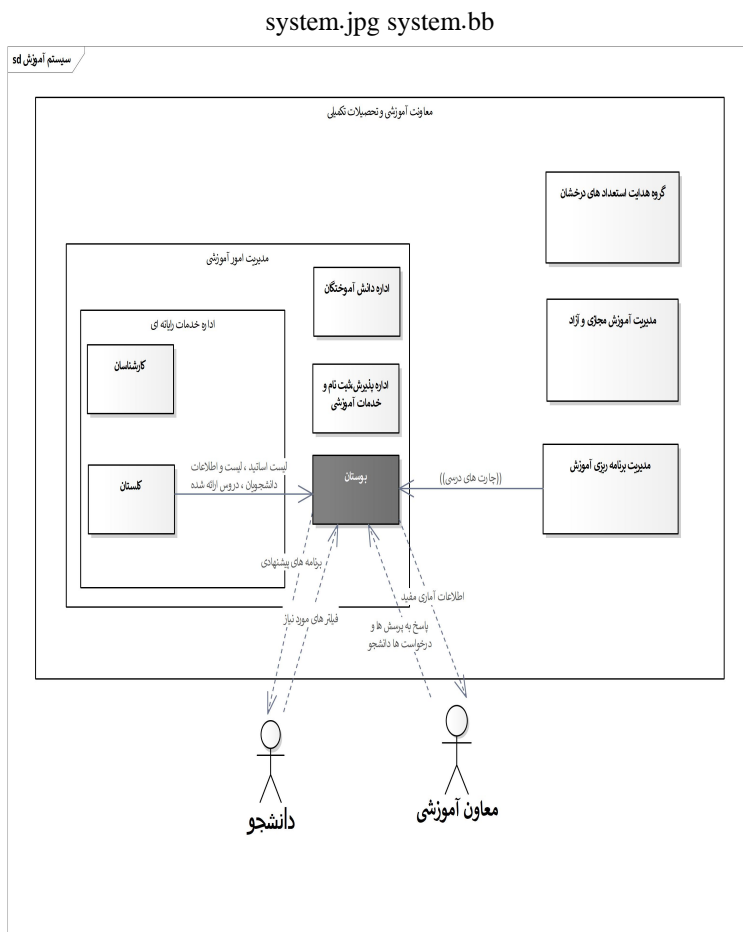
system.jpg system.bb

sd سیستم آموزش

معاونت آموزشی و تحصیلات تکمیلی

گروه هدایت استعداد های درخشان

مدیریت آموزش مجازی و آزاد

مدیریت برنامه ریزی آموزش

مدیریت امور آموزشی

اداره دانش آموختگان

اداره پذیرش،ثبت نام و خدمات آموزشی

اداره خدمات رایانه ای

کارشناسان

گلستان

لیست اساتید ، لیست و اطلاعات دانشجویان ، دروس ارائه شده

بوستان

((چارت های درسی))

برنامه های پیشنهادی

اطلاعات آماری مفید

فیلتر های مورد نیاز

پاسخ به پرسش ها و درخواست ها دانشجو

دانشجو

معاون آموزشی